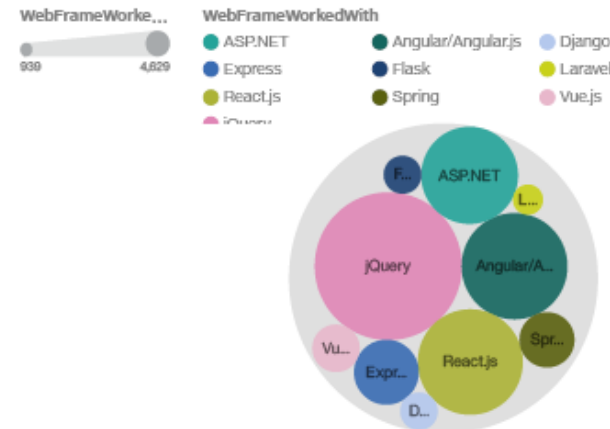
WebFrameWorke...

939 4,629

WebFrameWorkedWith

ASP.NET
Angular/Angular.js
Django
Express
Flask
Laravel
React.js
Spring
Vue.js
jQuery

F...
ASP.NET
L...
jQuery
Angular/A...
Spr...
Vu...
React.js
Expr...
D...